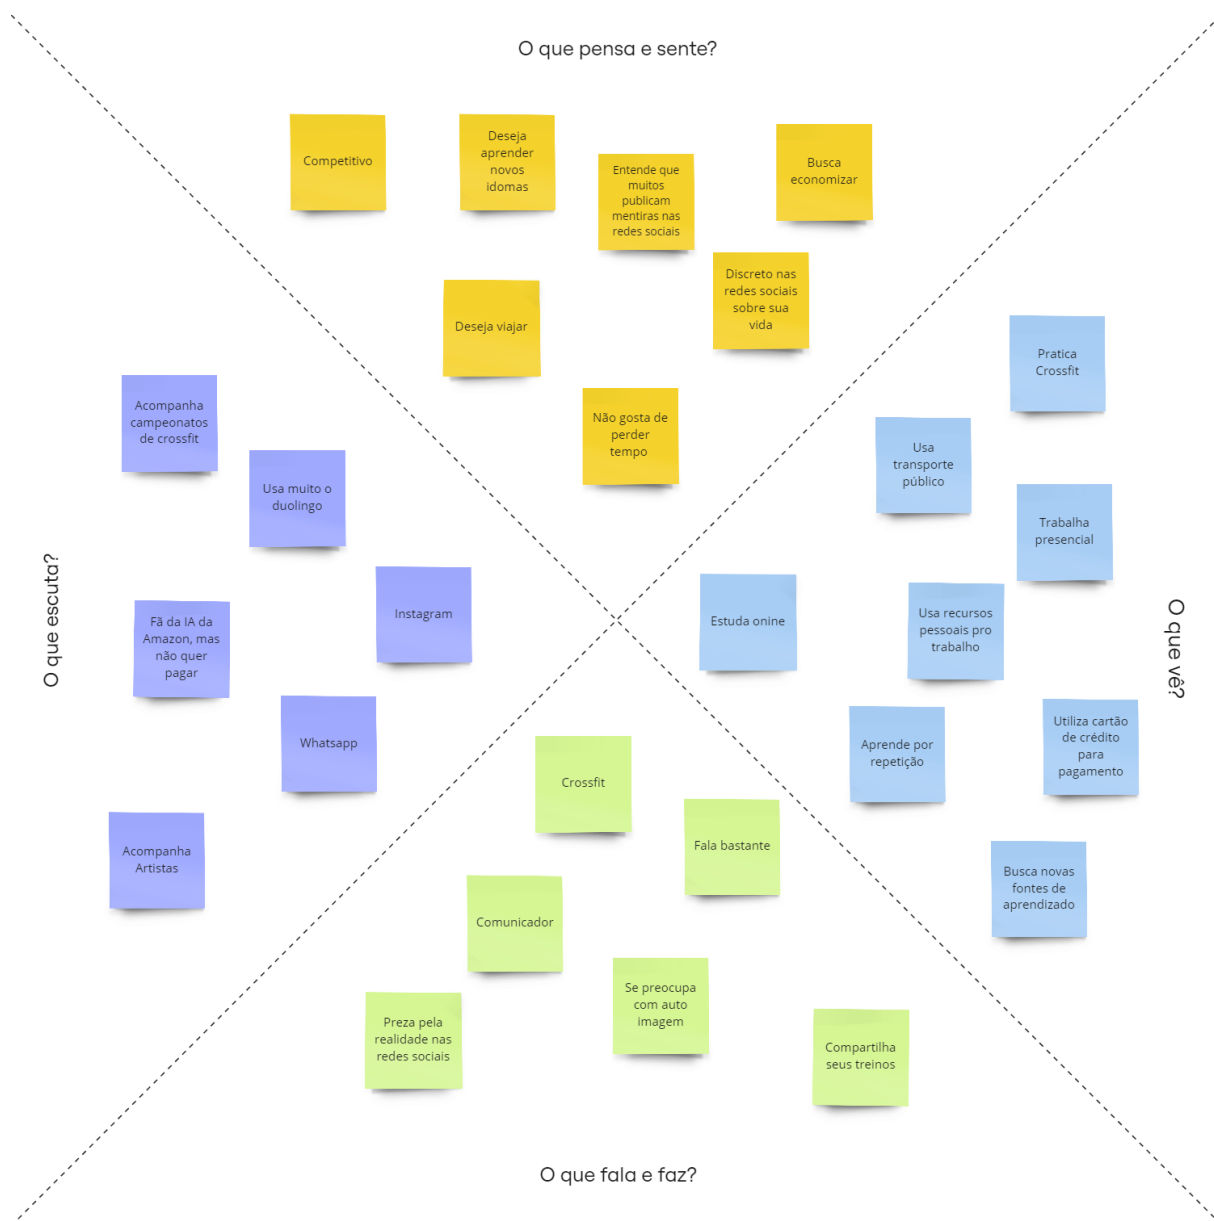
O que pensa e sente?

Competitivo

Deseja aprender novos idomas

Entende que muitos publicam mentiras nas redes sociais

Busca economizar

Discreto nas redes sociais sobre sua vida

Deseja viajar

Não gosta de perder tempo

O que escuta?

Acompanha campeonatos de crossfit

Usa muito o duolingo

Instagram

Fã da IA da Amazon, mas não quer pagar

Whatsapp

Acompanha Artistas

O que vê?

Pratica Crossfit

Usa transporte público

Trabalha presencial

Estuda onine

Usa recursos pessoais pro trabalho

Aprende por repetição

Utiliza cartão de crédito para pagamento

Busca novas fontes de aprendizado

Crossfit

Fala bastante

Comunicador

Se preocupa com auto imagem

Preza pela realidade nas redes sociais

Compartilha seus treinos

O que fala e faz?